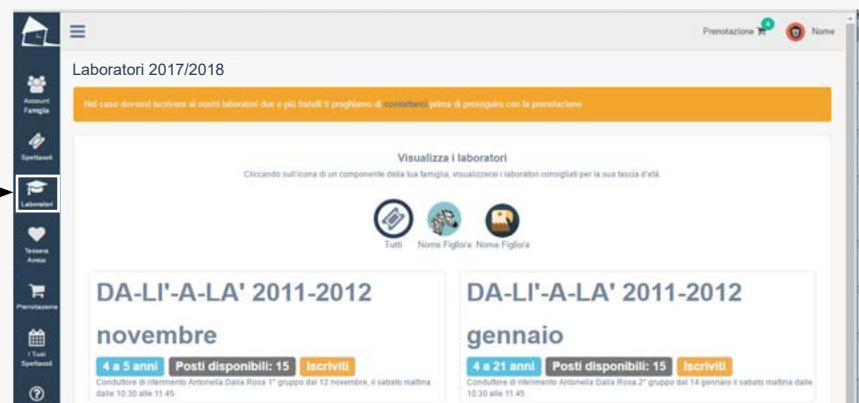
Prenotazione 0 Nome

Account Famiglia

Spettacoli

Laboratori

Tessere Amici

Prenotazione

I Tuoi Spettacoli

Laboratori 2017/2018

Nel caso dovessi iscrivere ai nostri laboratori due o più fratelli ti preghiamo di contattarci prima di proseguire con la prenotazione

Visualizza i laboratori

Cliccando sull'icona di un componente della tua famiglia, visualizzerai i laboratori consigliati per la sua fascia d'età.

Tutti Nome Figlio/a Nome Figlio/a

DA-LI'-A-LA' 2011-2012 novembre

4 a 5 anni Posti disponibili: 15 Iscriviti

Conduttore di riferimento Antonella Dalla Rosa 1° gruppo dal 12 novembre, il sabato mattina dalle 10.30 alle 11.45

DA-LI'-A-LA' 2011-2012 gennaio

4 a 21 anni Posti disponibili: 15 Iscriviti

Conduttore di riferimento Antonella Dalla Rosa 2° gruppo dal 14 gennaio il sabato mattina dalle 10.30 alle 11.45